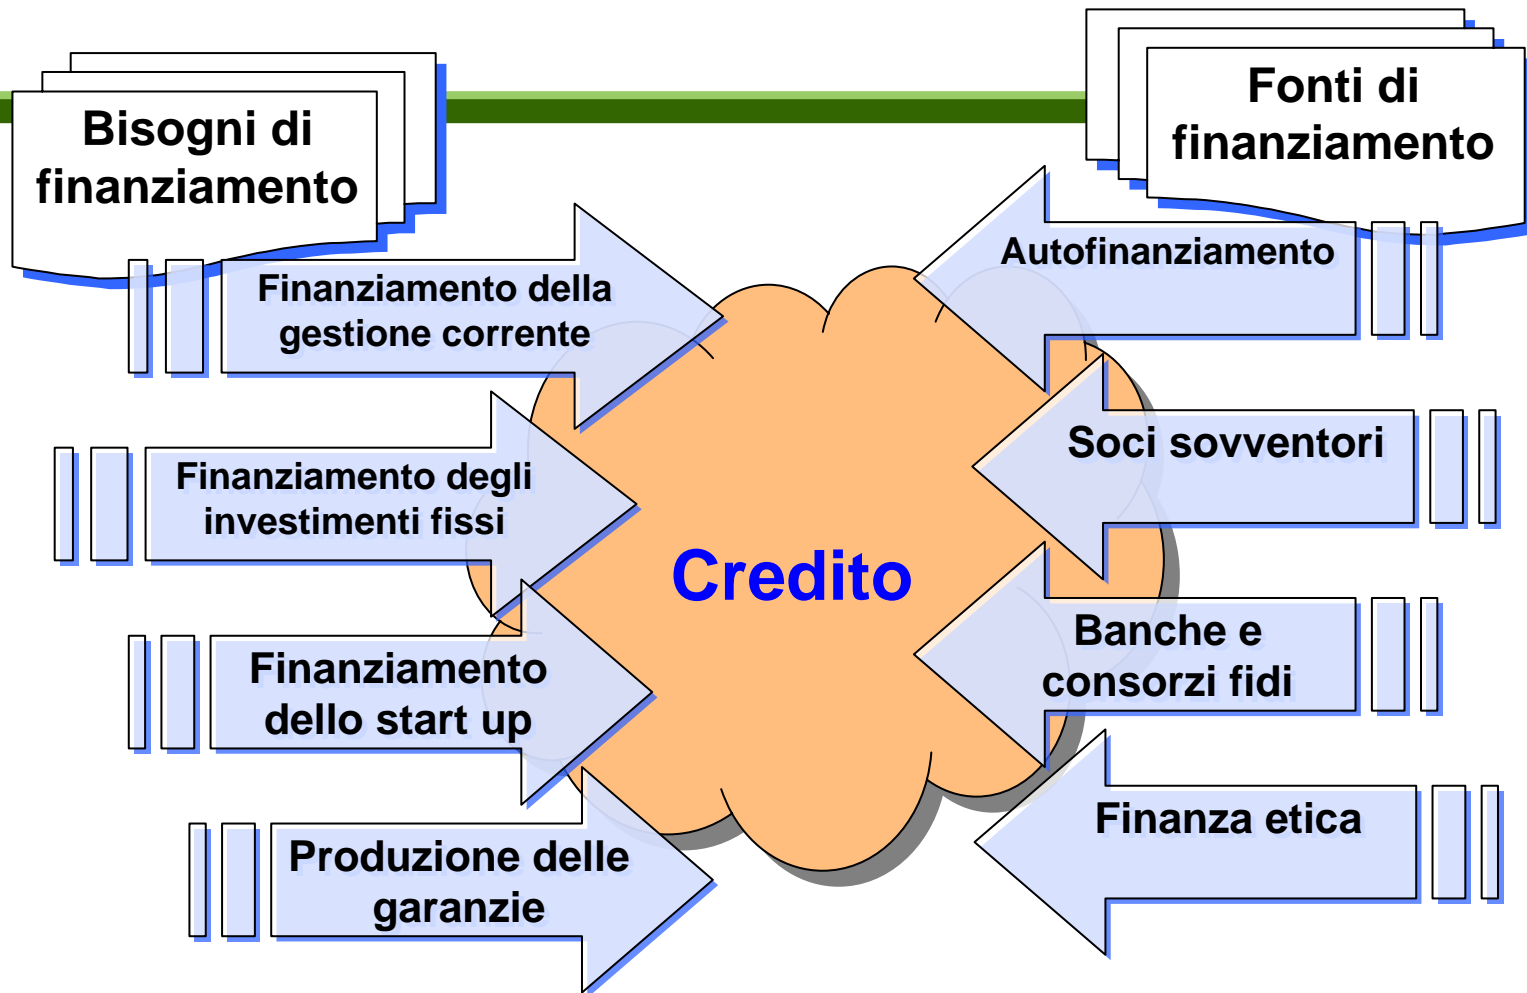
Bisogni di finanziamento

Fonti di finanziamento

Finanziamento della gestione corrente

Finanziamento degli investimenti fissi

Finanziamento dello start up

Produzione delle garanzie

Credito

Autofinanziamento

Soci sovventori

Banche e consorzi fidi

Finanza etica